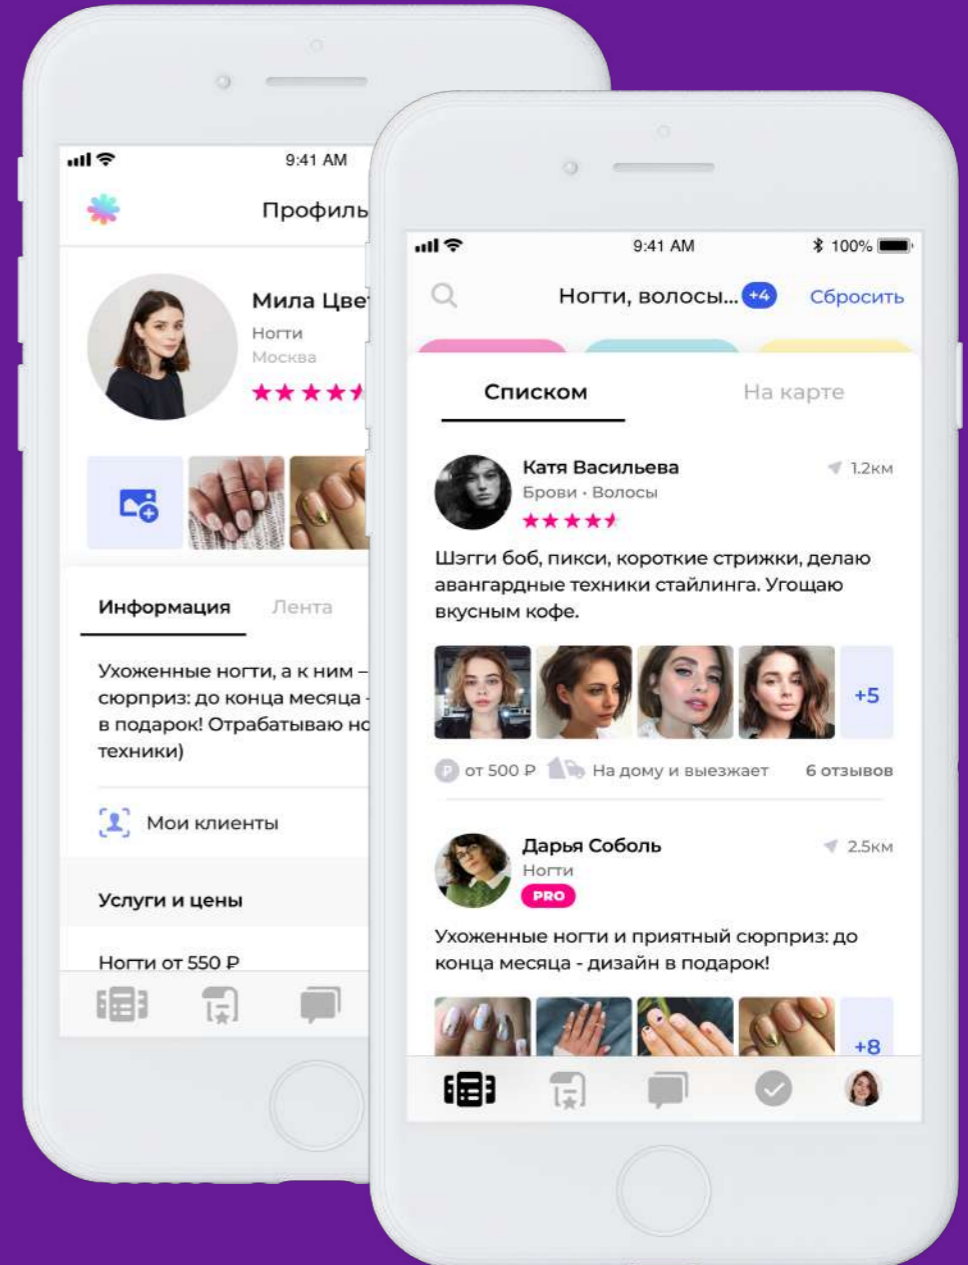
9:41 AM
Профиль
Мила Цве
Ногти
Москва
Информация
Лента
Ухоженные ногти, а к ним – сюрприз: до конца месяца в подарок! Отрабатываю но техники)
Мои клиенты
Услуги и цены
Ногти от 550 ₽

9:41 AM
100%
Ногти, волосы...
+4
Сбросить
Списком
На карте
Катя Васильева
1.2км
Брови · Волосы
Шэгги боб, пикси, короткие стрижки, делаю авангардные техники стайлинга. Угощаю вкусным кофе.
+5
от 500 ₽
На дому и выезжает
6 отзывов
Дарья Соболь
2.5км
Ногти
PRO
Ухоженные ногти и приятный сюрприз: до конца месяца - дизайн в подарок!
+8